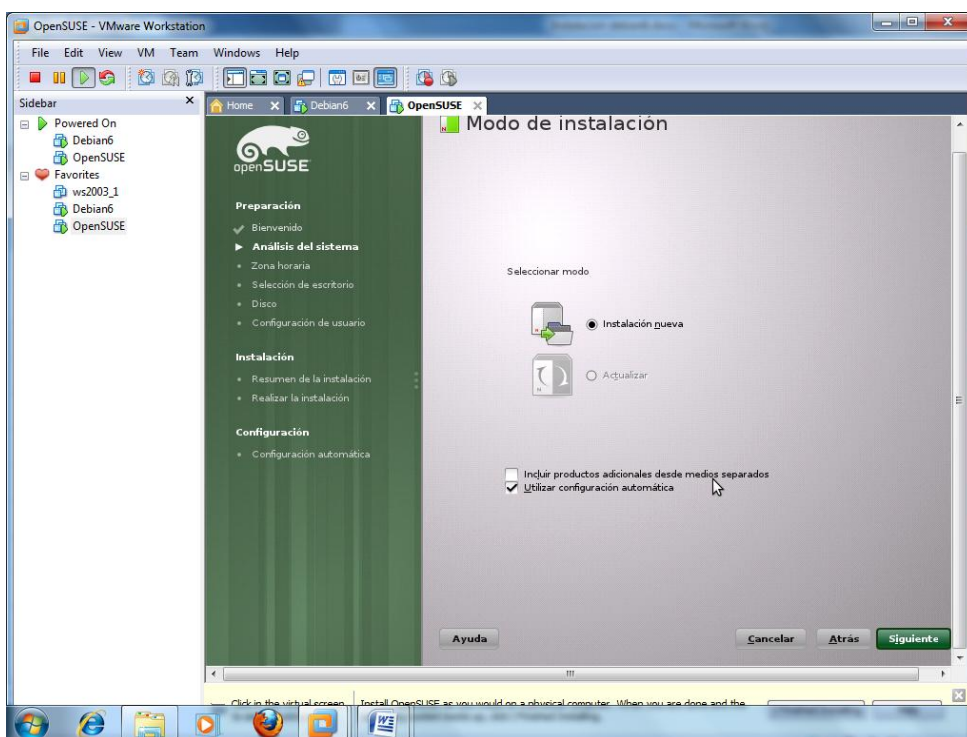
OpenSUSE - VMware Workstation

File Edit View VM Team Windows Help

Sidebar

Powered On
Debian6
OpenSUSE
Favorites
ws2003_1
Debian6
OpenSUSE

Home | Debian6 | OpenSUSE

openSUSE

Preparación
Bienvenido
Análisis del sistema
Zona horaria
Selección de escritorio
Disco
Configuración de usuario

Instalación
Resumen de la instalación
Realizar la instalación

Configuración
Configuración automática

Modo de instalación

Seleccionar modo

Instalación nueva

Actualizar

Incluir productos adicionales desde medios separados
Utilizar configuración automática

Ayuda

Cancelar Atrás Siguiente

Click in the virtual screen | Install OpenSUSE as you would on a physical computer. When you are done and the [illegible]